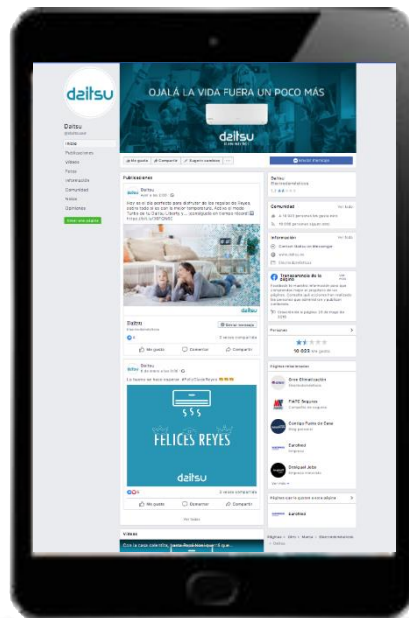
daitsu

OJALÁ LA VIDA FUERA UN POCO MÁS

daitsu

Daitsu

Inicio
Publicaciones
Vídeos
Fotos
Información
Comunidad
Notas
Opiniones

Me gusta
Compartir
Sugerir cambios

Enviar mensaje

Publicaciones

Daitsu

Daitsu
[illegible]

Comunidad
Ver todo

Información
Ver todo

Transparencia de la página
Ver todo

Personas

10.000 Me gusta

Páginas relacionadas

Daitsu

Me gusta
Comentar
Compartir

Daitsu

FELICES REYES

daitsu

Me gusta
Comentar
Compartir

Ver todas

Páginas que le gustan a esta página

Vídeos